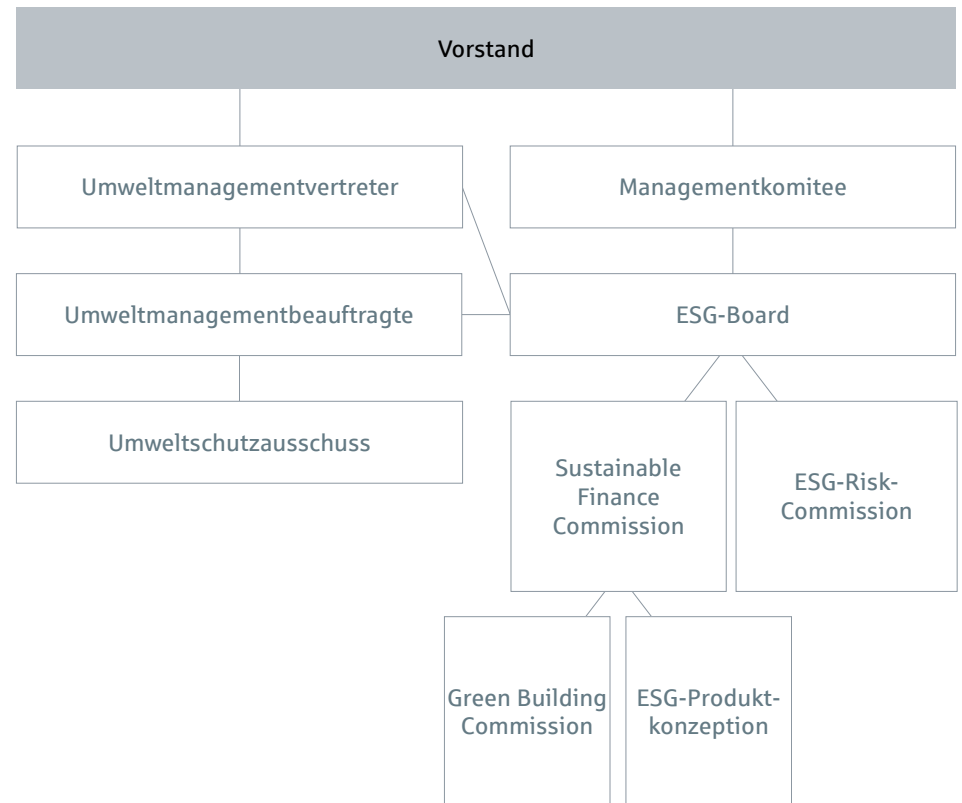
Vorstand

Umweltmanagementvertreter

Managementkomitee

Umweltmanagementbeauftragte

ESG-Board

Umweltschutzausschuss

Sustainable Finance Commission

ESG-Risk-Commission

Green Building Commission

ESG-Produktkonzeption